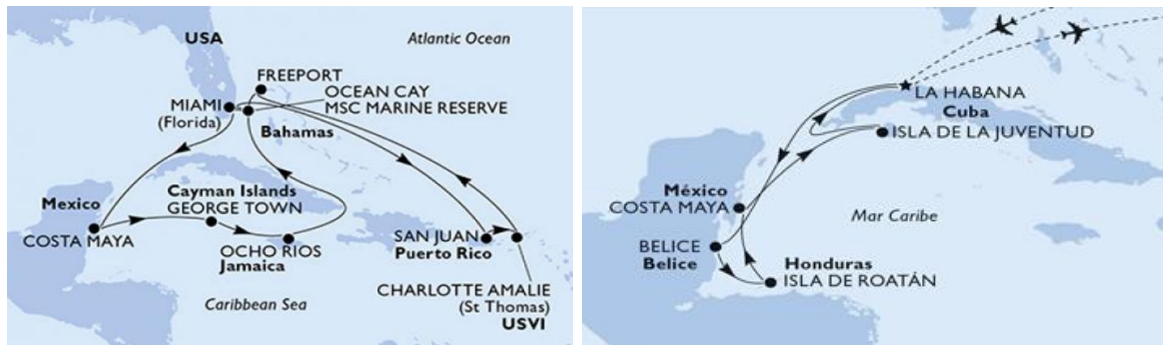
USA

Atlantic Ocean

FREEPORT

OCEAN CAY

MSC MARINE RESERVE

MIAMI
(Florida)

Bahamas

Mexico

Cayman Islands
GEORGE TOWN

COSTA MAYA

OCHO RIOS
Jamaica

SAN JUAN
Puerto Rico

CHARLOTTE AMALIE
(St Thomas)
USVI

Caribbean Sea

LA HABANA
Cuba

ISLA DE LA JUVENTUD

México
COSTA MAYA

Mar Caribe

BELICE
Belice

Honduras
ISLA DE ROATÁN